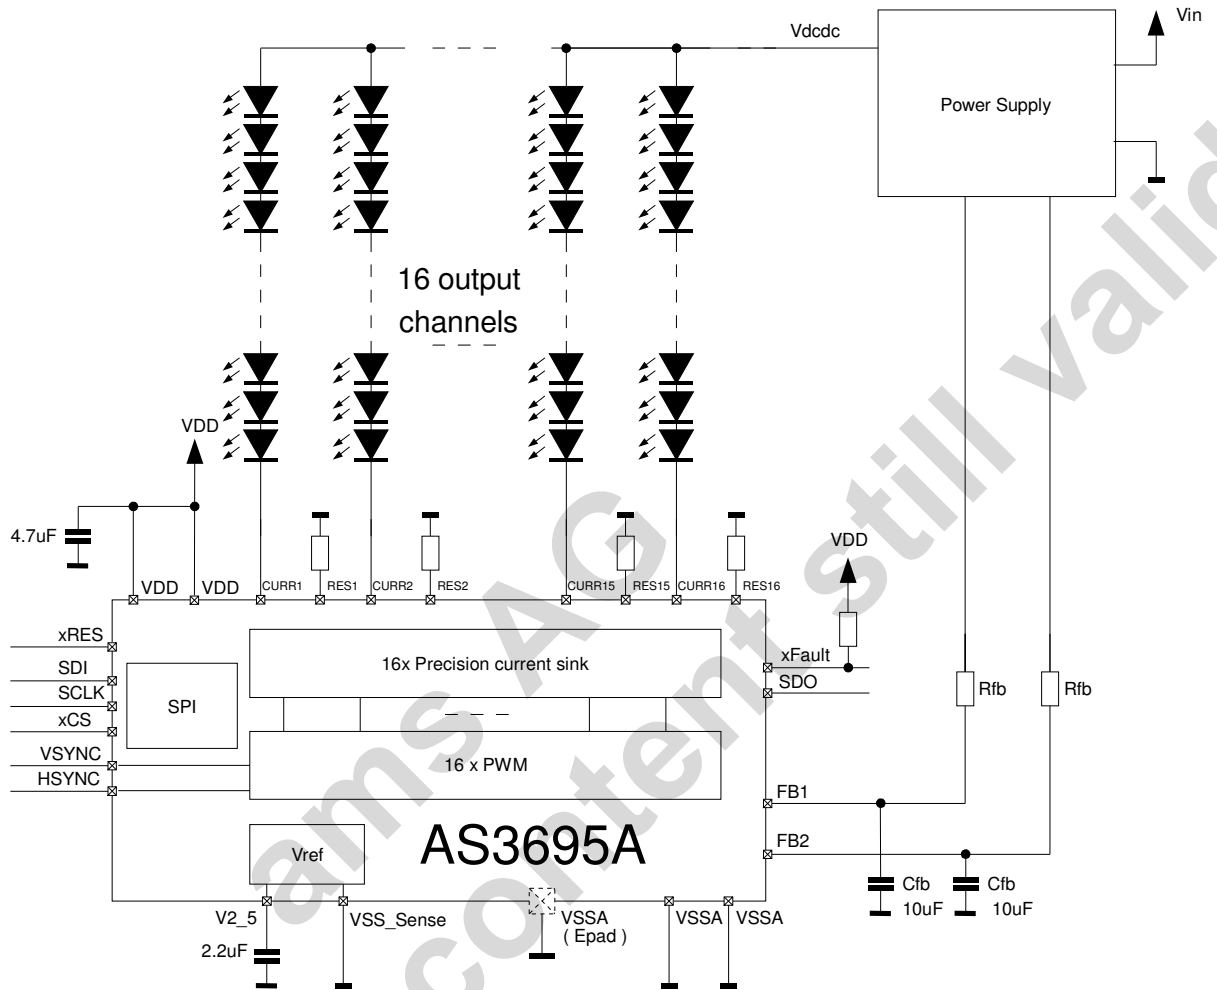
Vdcdc
Vin
Power Supply
16 output channels
VDD
4.7uF
VDD VDD CURR1 RES1 CURR2 RES2 CURR15 RES15 CURR16 RES16
VDD
xRES
SDI
SCLK
xCS
SPI
VSYNC
HSYNC
16x Precision current sink
16 x PWM
xFault
SDO
Rfb
Rfb
FB1
FB2
Vref
AS3695A
Cfb
10uF
Cfb
10uF
V2_5
2.2uF
VSS_Sense
VSSA
( Epad )
VSSA
VSSA
ams AG
content still valid